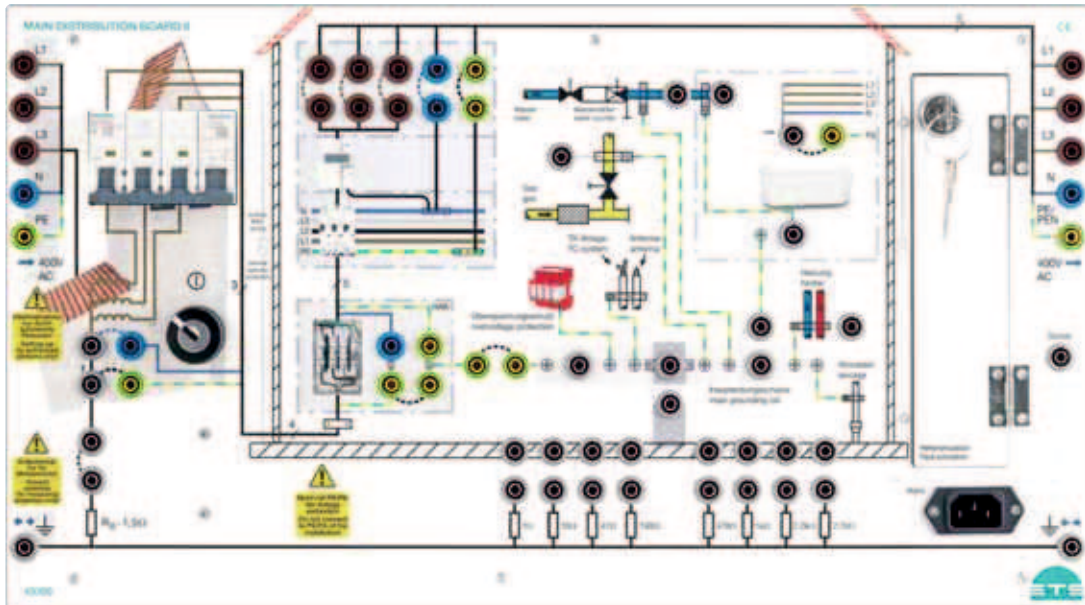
MAIN DISTRIBUTION BOARD II

CE

L1
L2
L3
N
PE

400V
AC

L1
L2
L3
N
PE/PEN

400V
AC

Water meter
Gas pipe

Überspannungsschutz
overvoltage protection

Potentialausgleichsschiene
main grounding bar

$R_E$ 1,5Ω

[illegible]